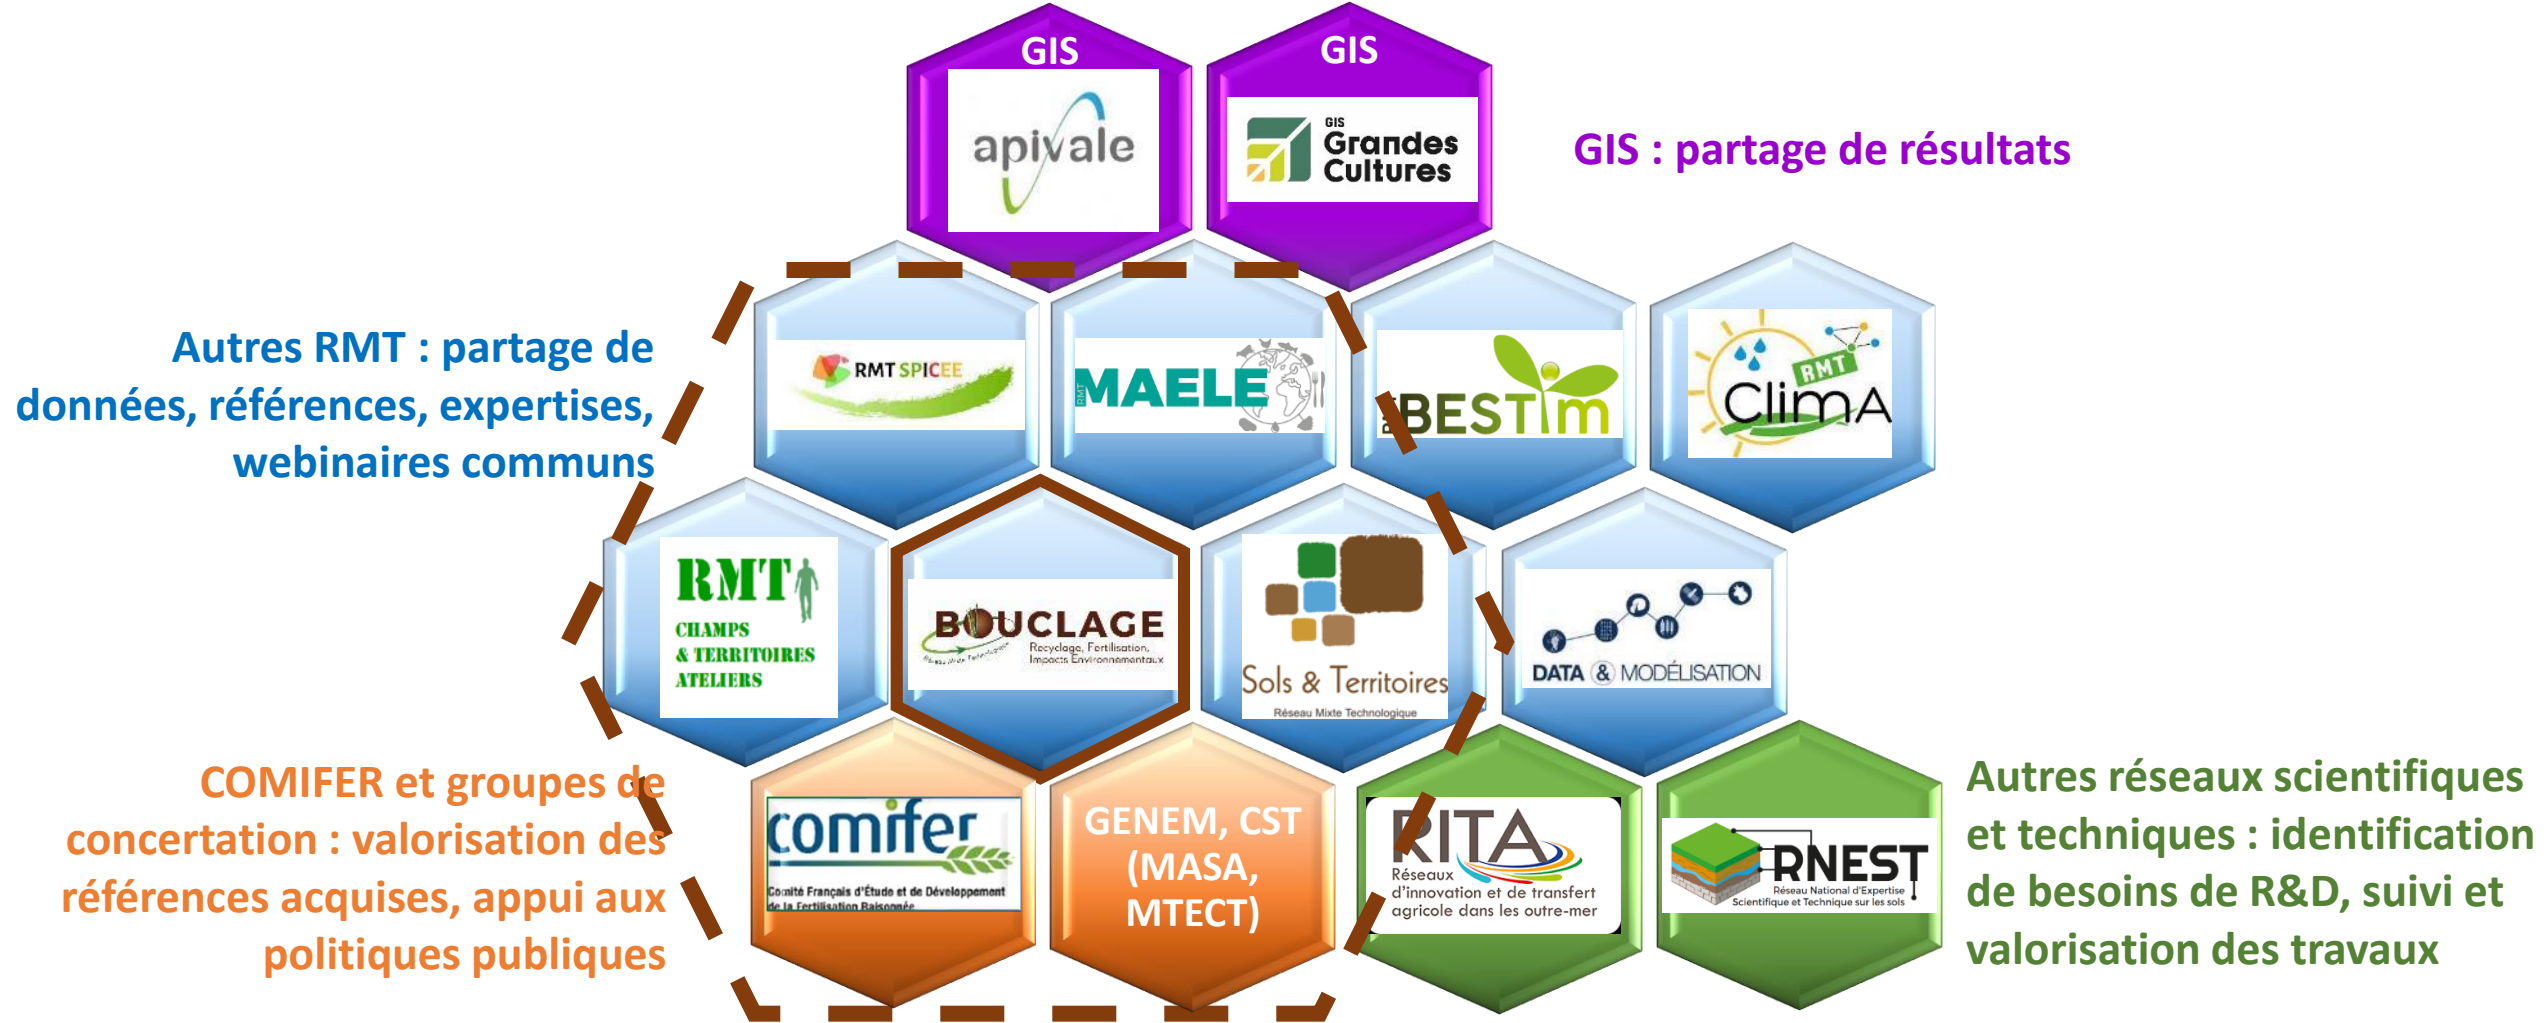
GIS

apivale

GIS

GIS Grandes Cultures

GIS : partage de résultats

Autres RMT : partage de données, références, expertises, webinaires communs

RMT SPICEE

RMT MAELE

RMT BESTim

RMT ClimA

RMT CHAMPS & TERRITOIRES ATELIERS

BOUCLAGE Recyclage, Fertilisation, Impacts Environnementaux Réseau Mixte Technologique

Sols & Territoires Réseau Mixte Technologique

DATA & MODÉLISATION

COMIFER et groupes de concertation : valorisation des références acquises, appui aux politiques publiques

comifer Comité Français d'Étude et de Développement de la Fertilisation Raisonnée

GENEM, CST (MASA, MTECT)

RITA Réseaux d'innovation et de transfert agricole dans les outre-mer

RNEST Réseau National d'Expertise Scientifique et Technique sur les sols

Autres réseaux scientifiques et techniques : identification de besoins de R&D, suivi et valorisation des travaux